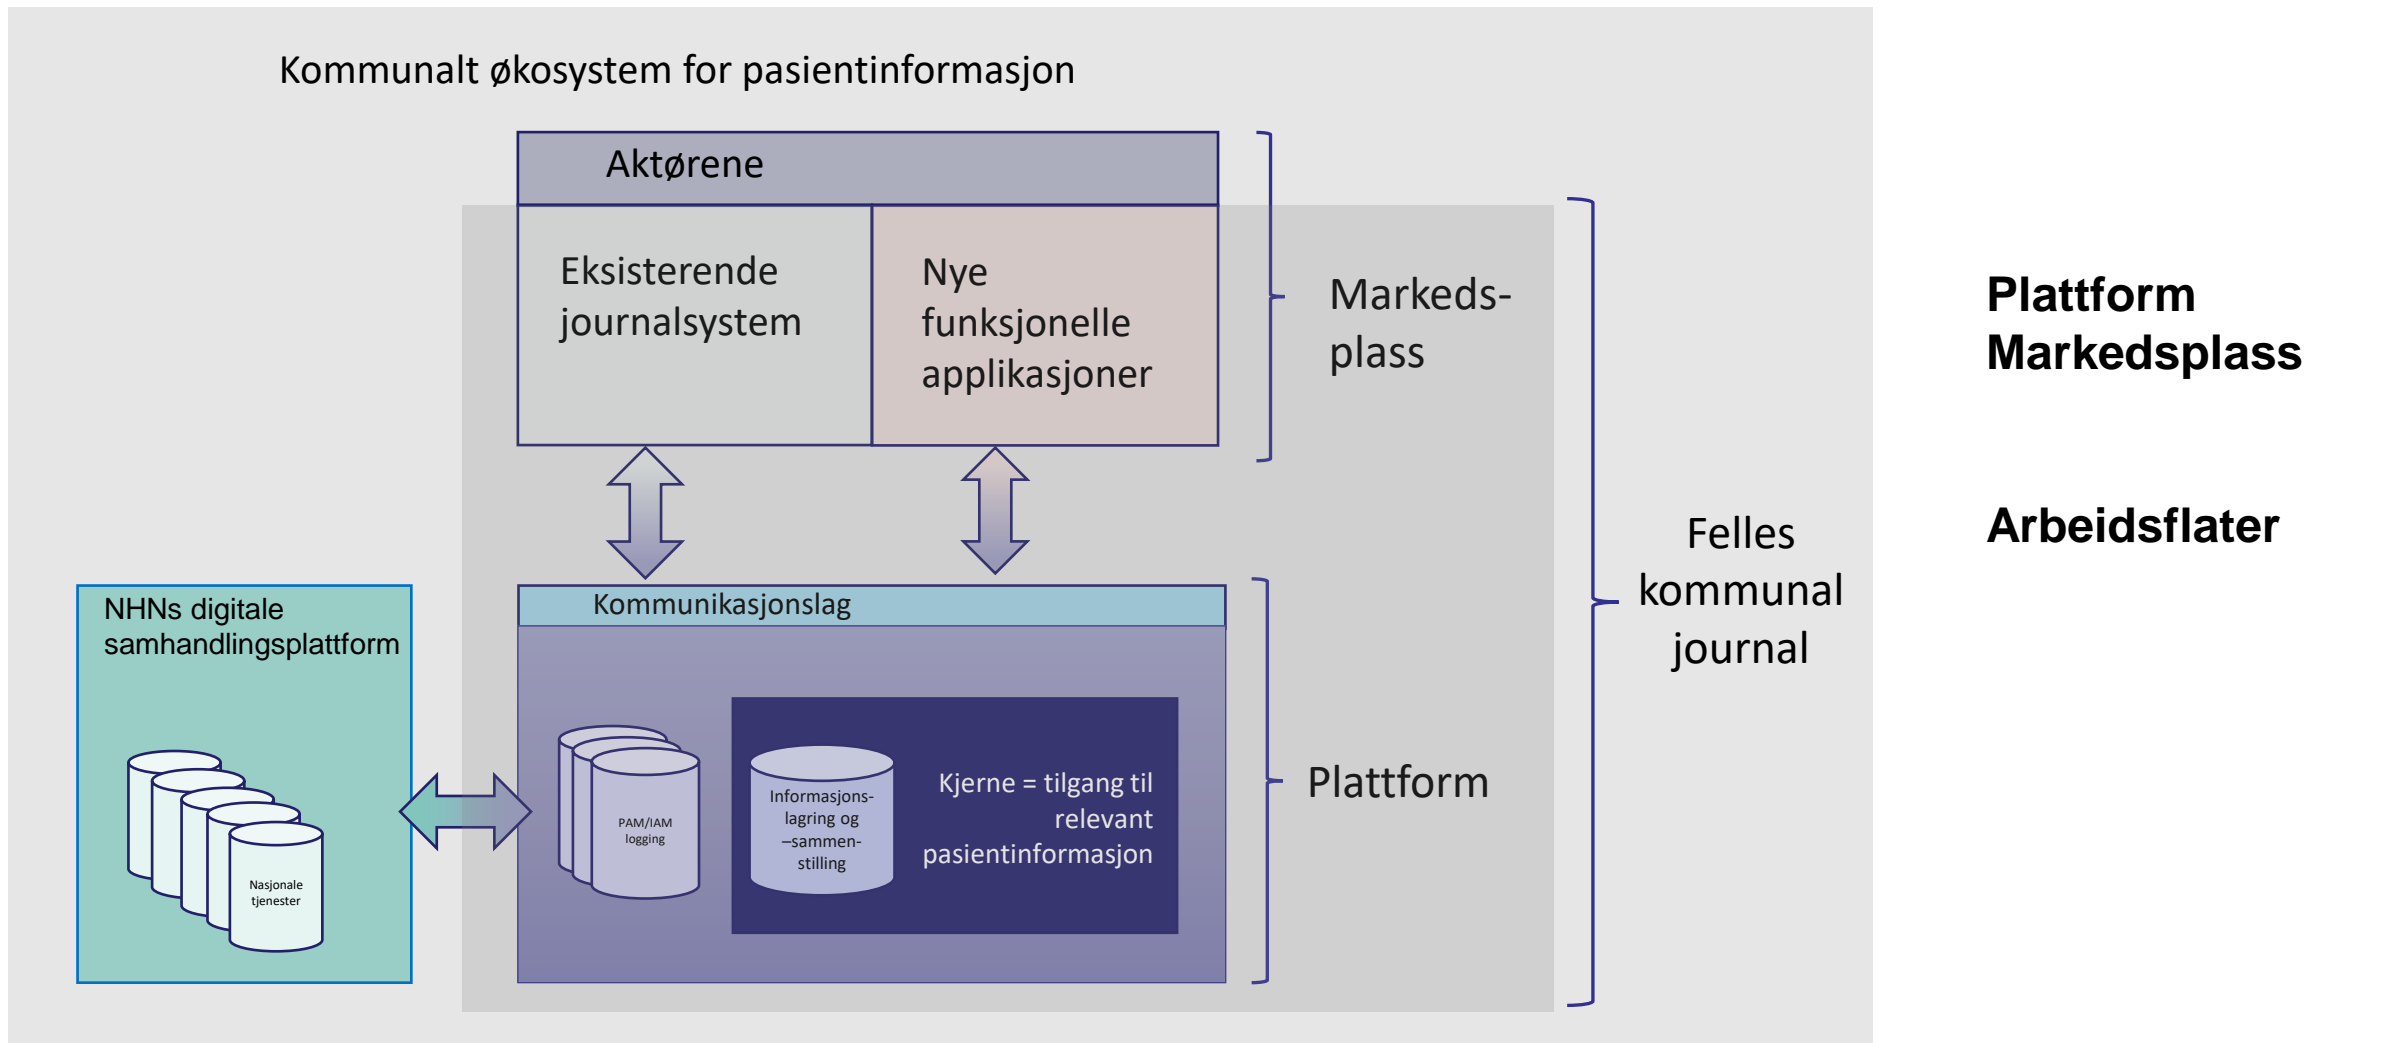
Kommunalt økosystem for pasientinformasjon

Aktørene

Eksisterende journalsystem

Nye funksjonelle applikasjoner

Markeds-plass

Felles kommunal journal

NHNs digitale samhandlingsplattform

Nasjonale tjenester

Kommunikasjonslag

PAM/IAM logging

Informasjons-lagring og –sammen-stilling

Kjerne = tilgang til relevant pasientinformasjon

Plattform

Plattform
Markedsplass

Arbeidsflater